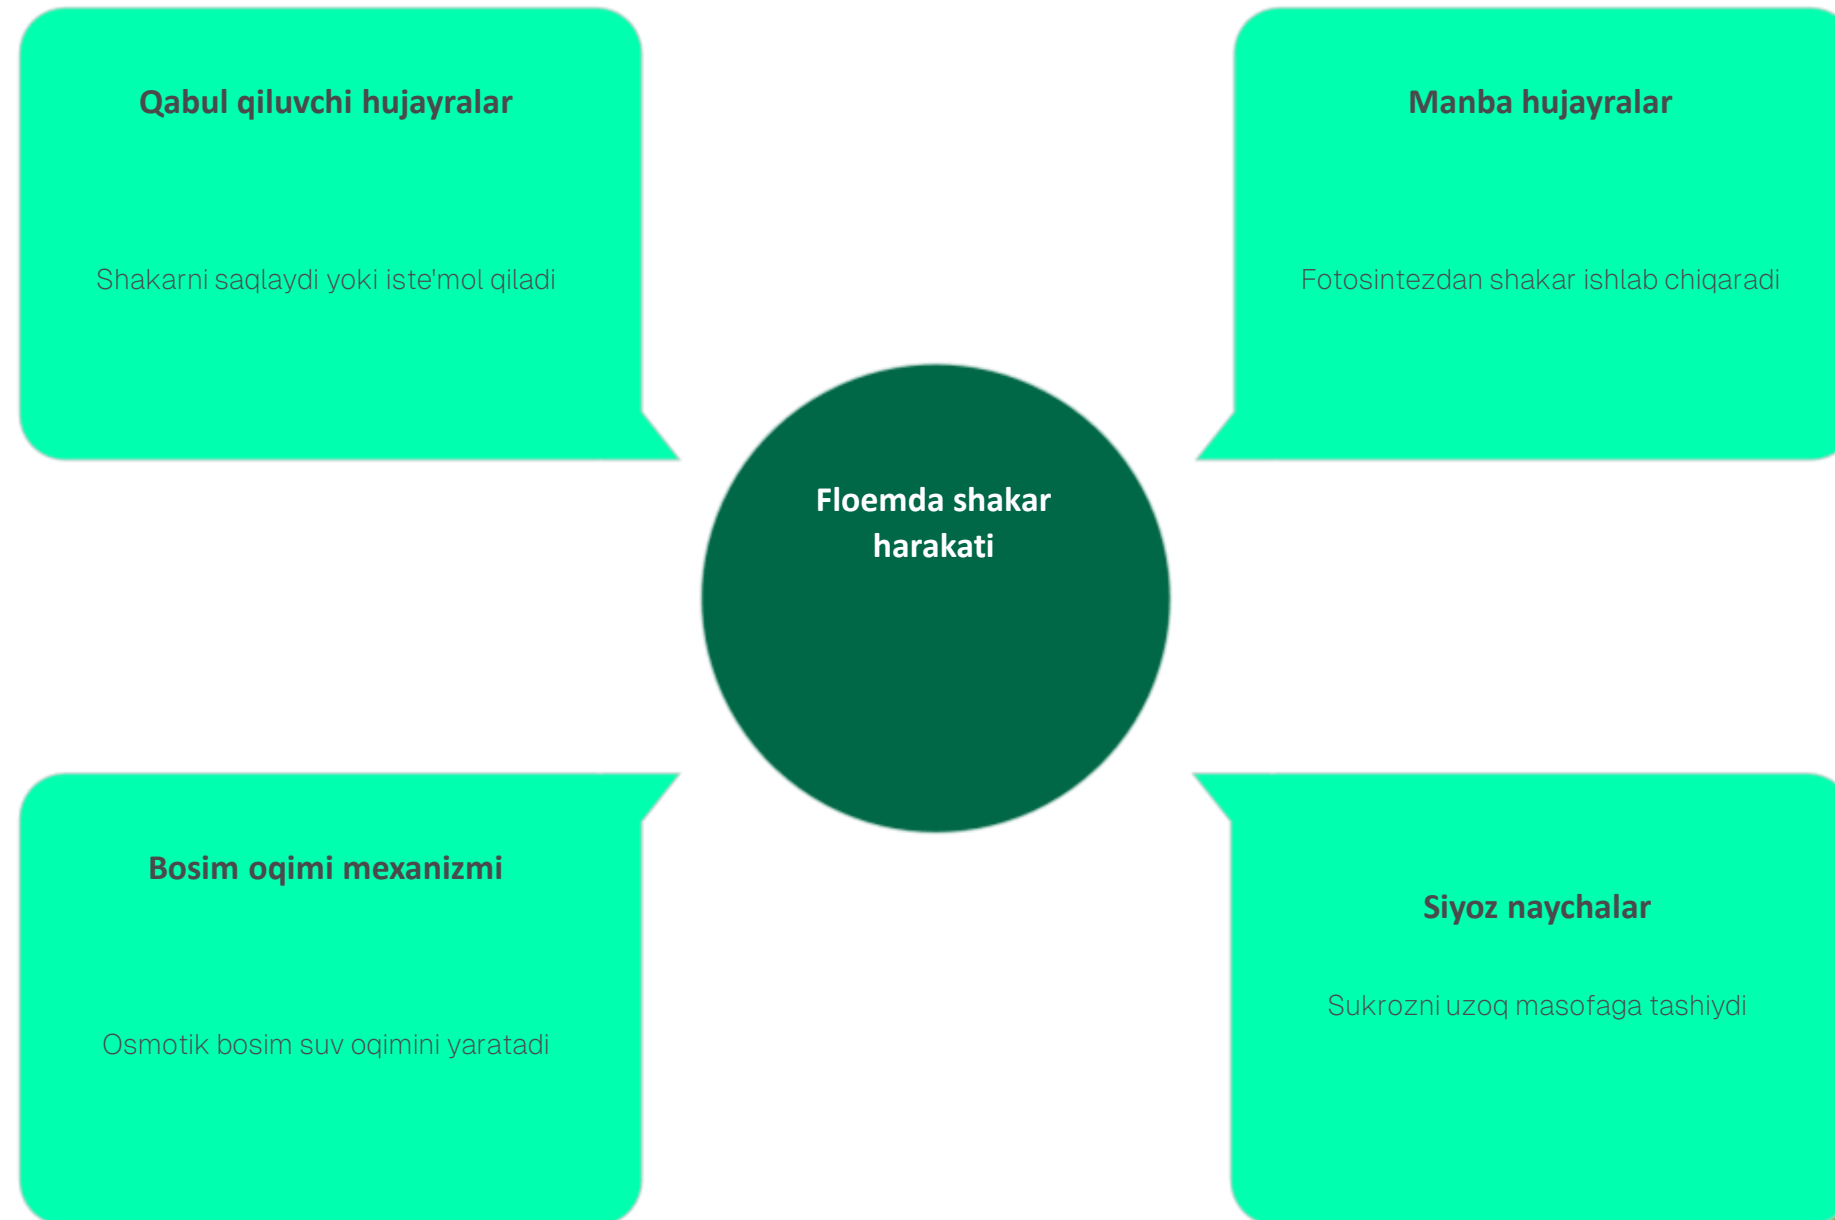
Qabul qiluvchi hujayralar

Shakarni saqlaydi yoki iste'mol qiladi

Manba hujayralar

Fotosintezdan shakar ishlab chiqaradi

Floemda shakar harakati

Bosim oqimi mexanizmi

Osmotik bosim suv oqimini yaratadi

Siyoz naychalar

Sukrozni uzoq masofaga tashiydi